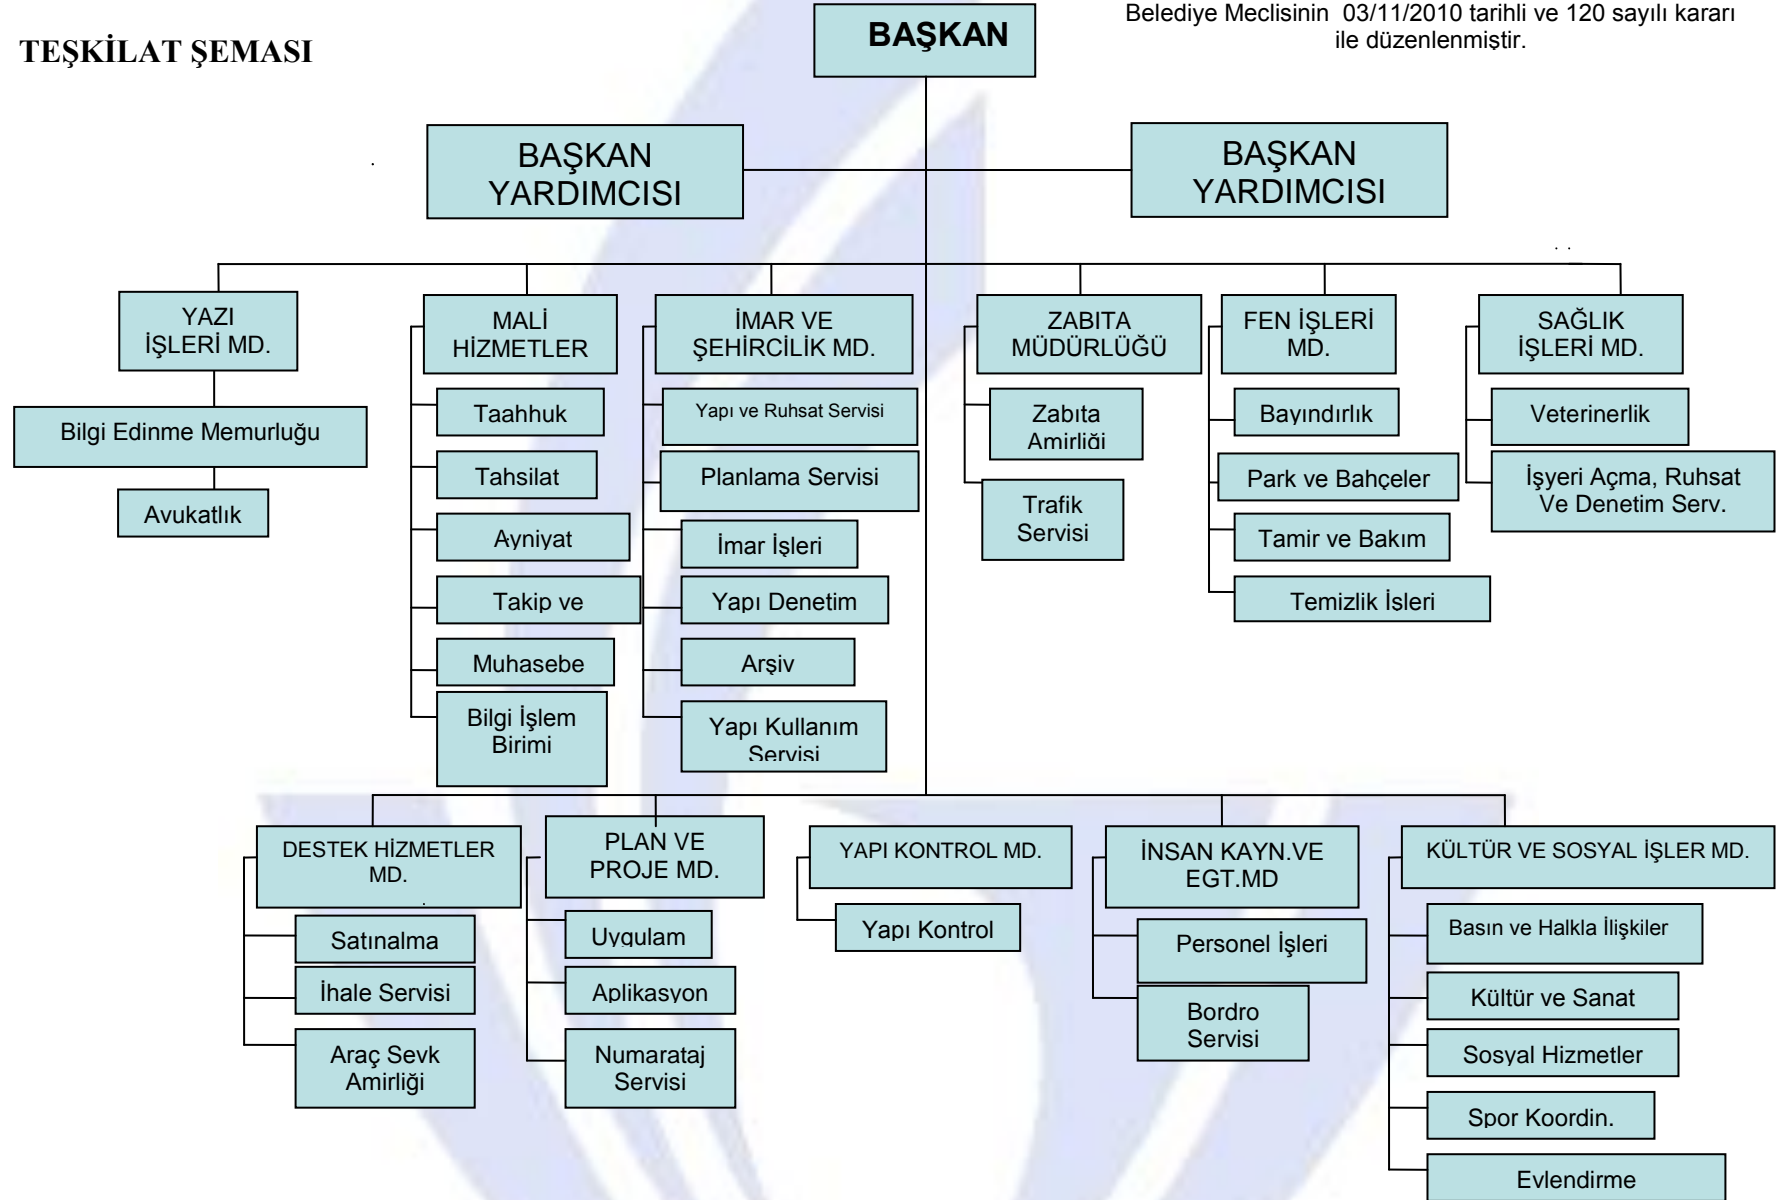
TEŞKİLAT ŞEMASI

BAŞKAN

Belediye Meclisinin 03/11/2010 tarihli ve 120 sayılı kararı ile düzenlenmiştir.

BAŞKAN YARDIMCISI

BAŞKAN YARDIMCISI

YAZI İŞLERİ MD.

Bilgi Edinme Memurluğu

Avukatlık

MALİ HİZMETLER

Taahhuk

Tahsilat

Ayniyat

Takip ve

Muhasebe

Bilgi İşlem Birimi

İMAR VE ŞEHİRCİLİK MD.

Yapı ve Ruhsat Servisi

Planlama Servisi

İmar İşleri

Yapı Denetim

Arşiv

Yapı Kullanım Servisi

ZABITA MÜDÜRLÜĞÜ

Zabıta Amirliği

Trafik Servisi

FEN İŞLERİ MD.

Bayındırlık

Park ve Bahçeler

Tamir ve Bakım

Temizlik İsleri

SAĞLIK İŞLERİ MD.

Veterinerlik

İşyeri Açma, Ruhsat Ve Denetim Serv.

DESTEK HİZMETLER MD.

Satınalma

İhale Servisi

Araç Sevk Amirliği

PLAN VE PROJE MD.

Uygulam

Aplikasyon

Numarataj Servisi

YAPI KONTROL MD.

Yapı Kontrol

İNSAN KAYN.VE EGT.MD

Personel İşleri

Bordro Servisi

KÜLTÜR VE SOSYAL İŞLER MD.

Basın ve Halkla İlişkiler

Kültür ve Sanat

Sosyal Hizmetler

Spor Koordin.

Evlendirme